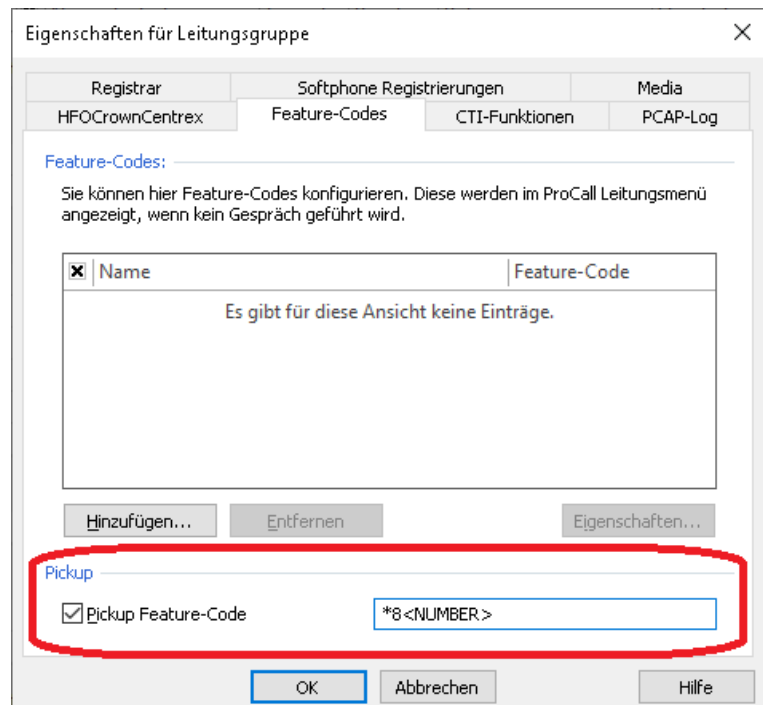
Eigenschaften für Leitungsgruppe

Registrar
Softphone Registrierungen
Media
HFOCrownCentrex
Feature-Codes
CTI-Funktionen
PCAP-Log

Feature-Codes:

Sie können hier Feature-Codes konfigurieren. Diese werden im ProCall Leitungsmenü angezeigt, wenn kein Gespräch geführt wird.

| ☒ Name | Feature-Code |
|---|---|
| Es gibt für diese Ansicht keine Einträge. | |

Hinzufügen...
Entfernen
Eigenschaften...

Pickup

☑ Pickup Feature-Code
*8<NUMBER>

OK
Abbrechen
Hilfe